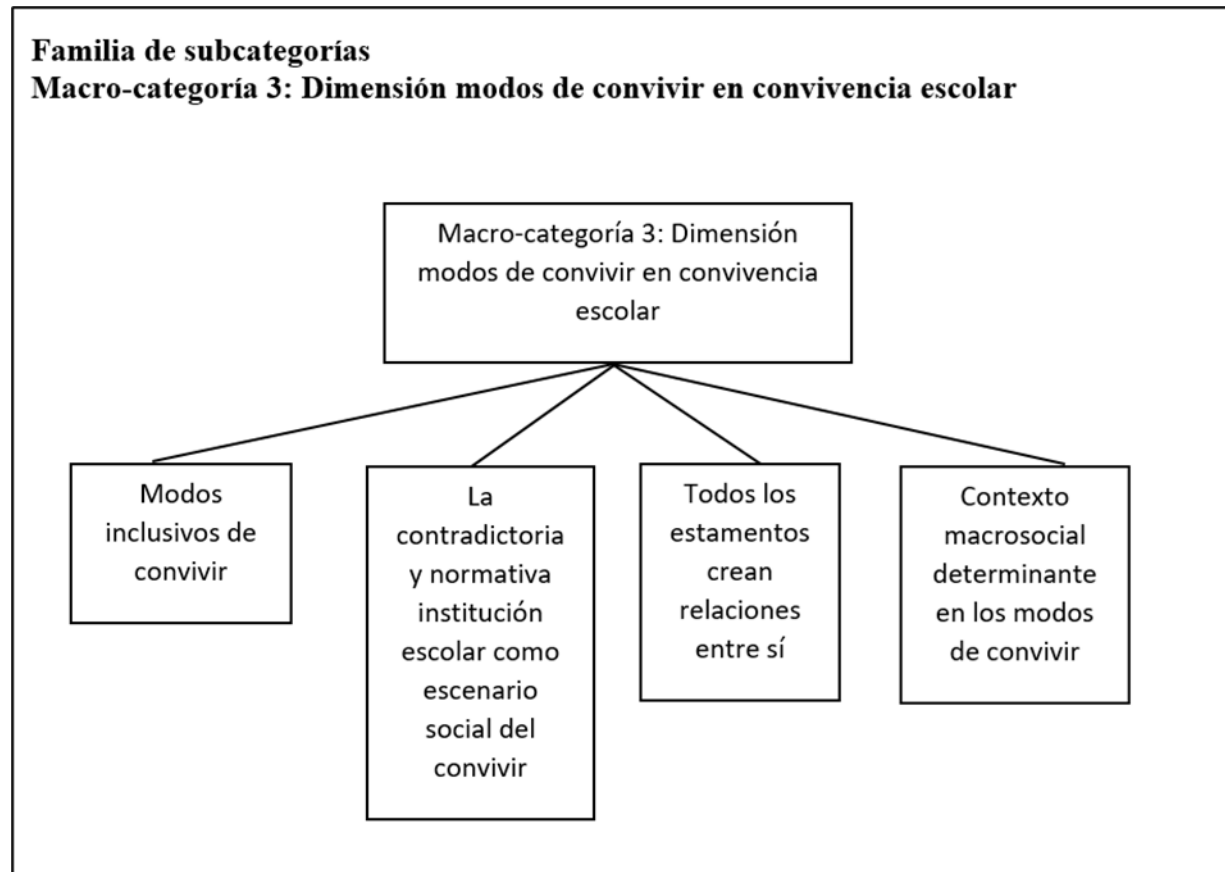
Familia de subcategorías
Macro-categoría 3: Dimensión modos de convivir en convivencia escolar

Macro-categoría 3: Dimensión modos de convivir en convivencia escolar

Modos inclusivos de convivir

La contradictoria y normativa institución escolar como escenario social del convivir

Todos los estamentos crean relaciones entre sí

Contexto macrosocial determinante en los modos de convivir